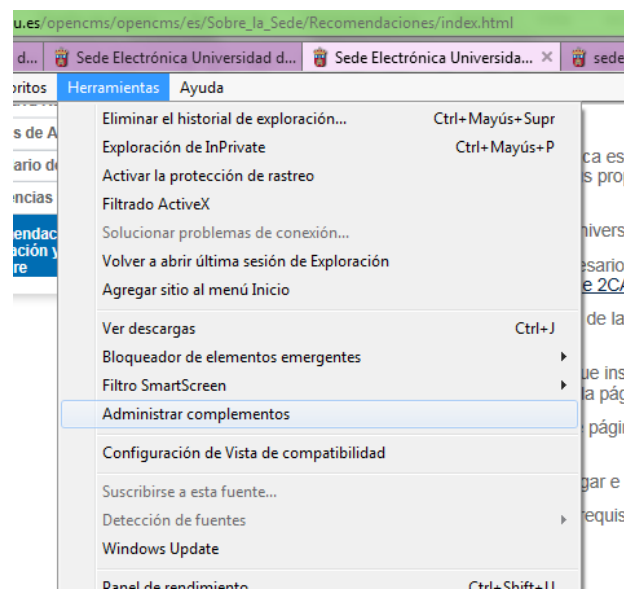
u.es/opencms/opencms/es/Sobre_la_Sede/Recomendaciones/index.html

d... Sede Electrónica Universidad d... Sede Electrónica Universida... × sede

oritos Herramientas Ayuda

s de A
ario d
encias
endac
ación y
re

Eliminar el historial de exploración... Ctrl+Mayús+Supr
Exploración de InPrivate Ctrl+Mayús+P
Activar la protección de rastreo
Filtrado ActiveX
Solucionar problemas de conexión...
Volver a abrir última sesión de Exploración
Agregar sitio al menú Inicio

Ver descargas Ctrl+J
Bloqueador de elementos emergentes
Filtro SmartScreen
Administrar complementos

Configuración de Vista de compatibilidad

Suscribirse a esta fuente...
Detección de fuentes
Windows Update

Panel de rendimiento Ctrl+Shift+U

ca es
s prop
nivers
esario
e 2CA
de la
ue ins
a pág
págin
gar e
requis